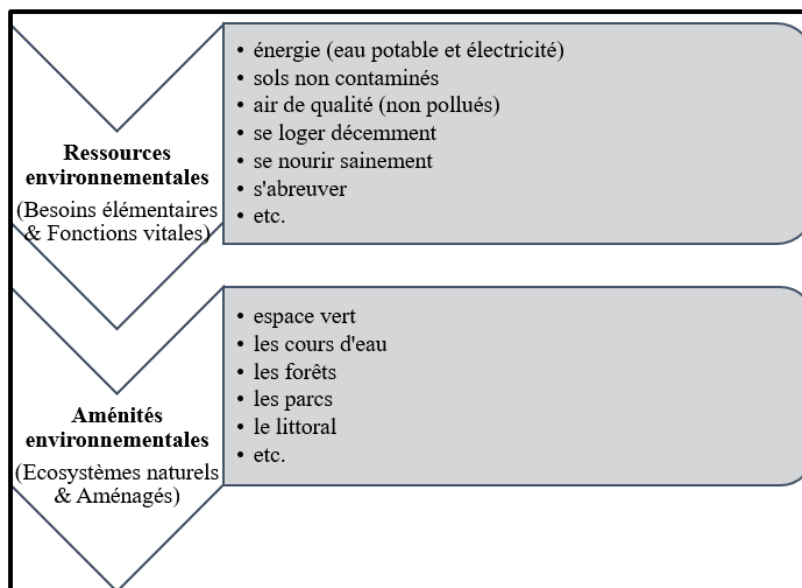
Ressources environnementales
(Besoins élémentaires & Fonctions vitales)

• énergie (eau potable et électricité)
• sols non contaminés
• air de qualité (non pollués)
• se loger décemment
• se nourir sainement
• s'abreuver
• etc.

Aménités environnementales
(Ecosystèmes naturels & Aménagés)

• espace vert
• les cours d'eau
• les forêts
• les parcs
• le littoral
• etc.